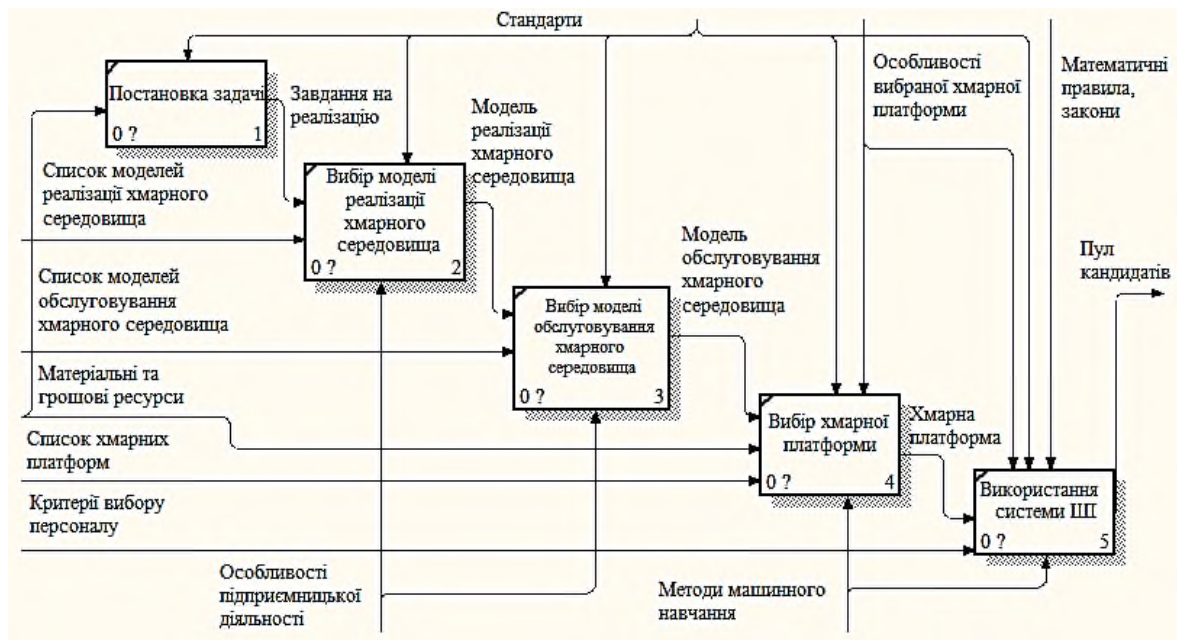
Стандарти

Постановка задачі
0 ?
1

Завдання на реалізацію

Модель реалізації хмарного середовища

Особливості вибраної хмарної платформи

Математичні правила, закони

Список моделей реалізації хмарного середовища

Вибір моделі реалізації хмарного середовища
0 ?
2

Модель обслуговування хмарного середовища

Пул кандидатів

Список моделей обслуговування хмарного середовища

Вибір моделі обслуговування хмарного середовища
0 ?
3

Матеріальні та грошові ресурси

Список хмарних платформ

Вибір хмарної платформи
0 ?
4

Хмарна платформа

Критерії вибору персоналу

Використання системи ШІ
0 ?
5

Особливості підприємницької діяльності

Методи машинного навчання